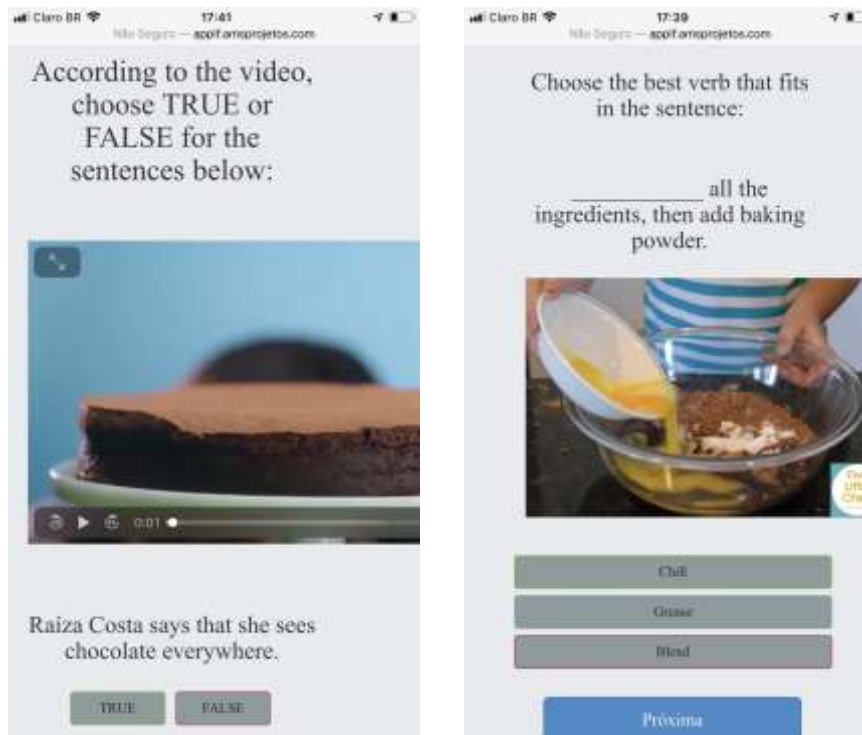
Claro BR 17:41
Não Seguro — appif.amsprojetos.com

According to the video, choose TRUE or FALSE for the sentences below:

0:01

Raiza Costa says that she sees chocolate everywhere.

TRUE FALSE

Claro BR 17:39
Não Seguro — appif.amsprojetos.com

Choose the best verb that fits in the sentence:

__________ all the ingredients, then add baking powder.

Chill

Grease

Blend

Próxima